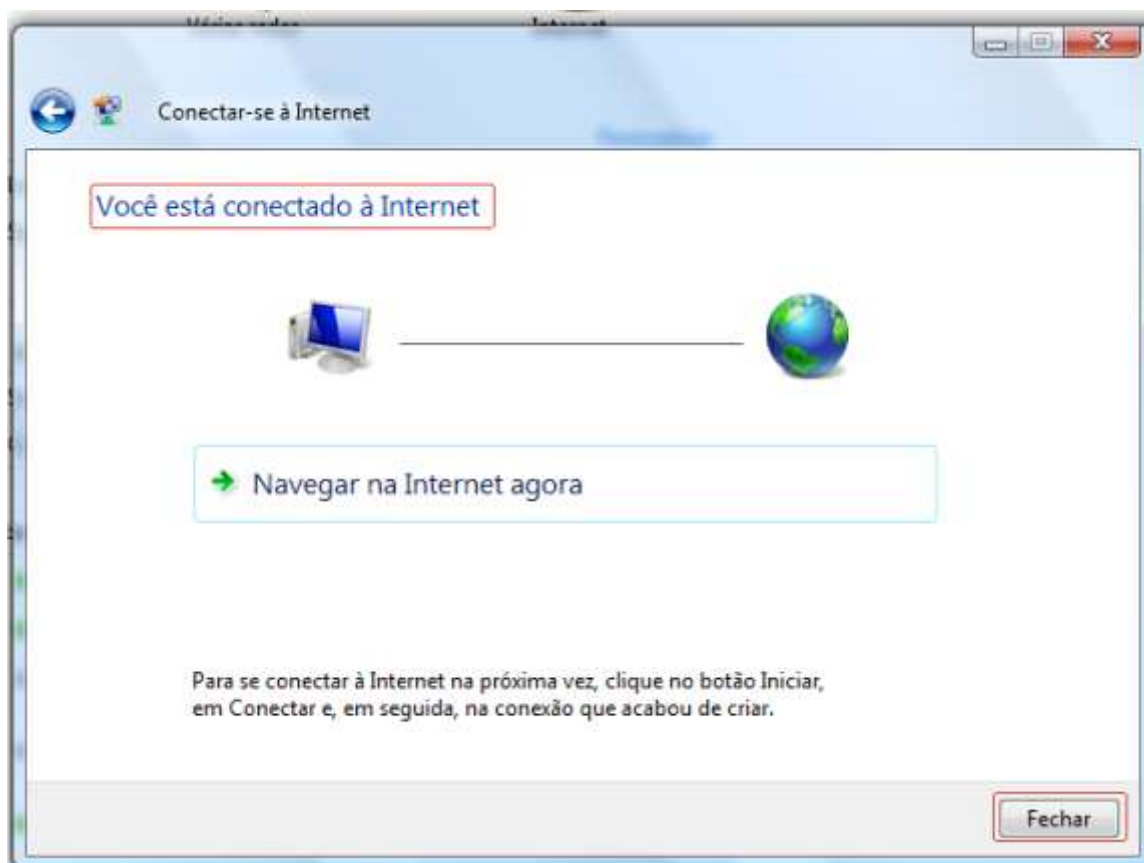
Conectar-se à Internet

Você está conectado à Internet

Navegar na Internet agora

Para se conectar à Internet na próxima vez, clique no botão Iniciar, em Conectar e, em seguida, na conexão que acabou de criar.

Fechar